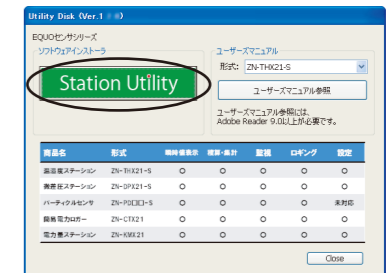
Utility Disk (Ver.1 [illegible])

EQUOセンサシリーズ

ソフトウェアインストーラ

Station Utility

ユーザーズマニュアル

形式: ZN-THX21-S

ユーザーズマニュアル参照

ユーザーズマニュアル参照には、Adobe Reader 9.0以上が必要です。

| 商品名 | 形式 | 瞬時値表示 | 積算・集計 | 監視 | ロギング | 設定 |
|---|---|---|---|---|---|---|
| 温湿度ステーション | ZN-THX21-S | ○ | ○ | ○ | ○ | ○ |
| 差圧ステーション | ZN-DPX21-S | ○ | ○ | ○ | ○ | ○ |
| パーティクルセンサ | ZN-PD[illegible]-S | ○ | ○ | ○ | ○ | 未対応 |
| 簡易電力ロガー | ZN-CTX21 | ○ | ○ | ○ | ○ | ○ |
| 電力量ステーション | ZN-KMX21 | ○ | ○ | ○ | ○ | ○ |

Close